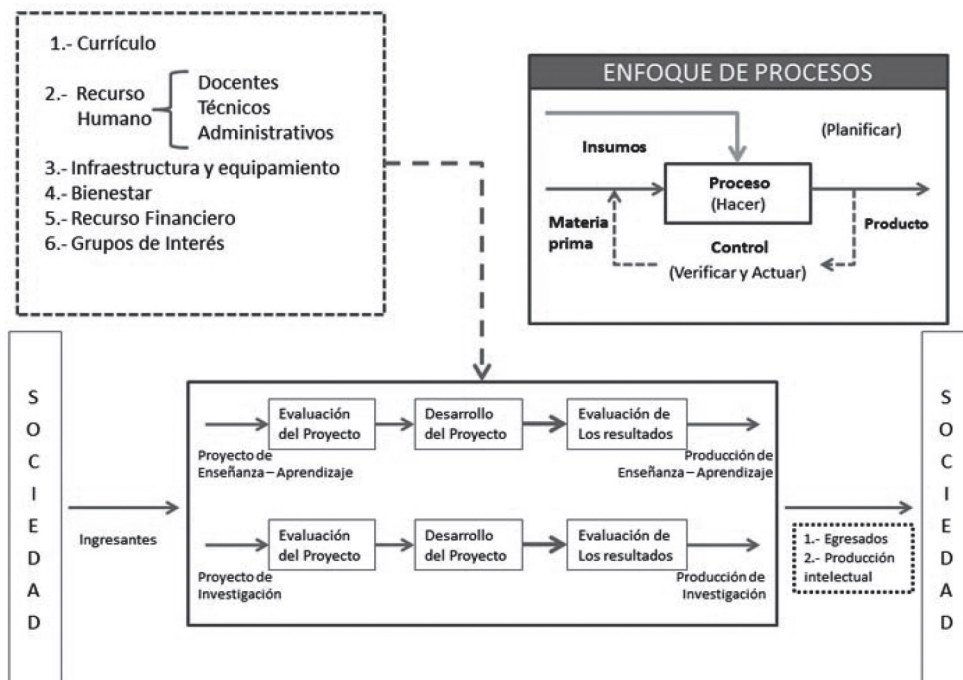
1.- Currículo

2.- Recurso Humano

Docentes
Técnicos
Administrativos

3.- Infraestructura y equipamiento
4.- Bienestar
5.- Recurso Financiero
6.- Grupos de Interés

ENFOQUE DE PROCESOS

Insumos

(Planificar)

Proceso
(Hacer)

Materia prima

Producto

Control
(Verificar y Actuar)

S
O
C
I
E
D
A
D

Ingresantes

Evaluación del Proyecto

Desarrollo del Proyecto

Evaluación de Los resultados

Proyecto de Enseñanza – Aprendizaje

Producción de Enseñanza – Aprendizaje

Evaluación del Proyecto

Desarrollo del Proyecto

Evaluación de Los resultados

Proyecto de Investigación

Producción de Investigación

1.- Egresados
2.- Producción intelectual

S
O
C
I
E
D
A
D